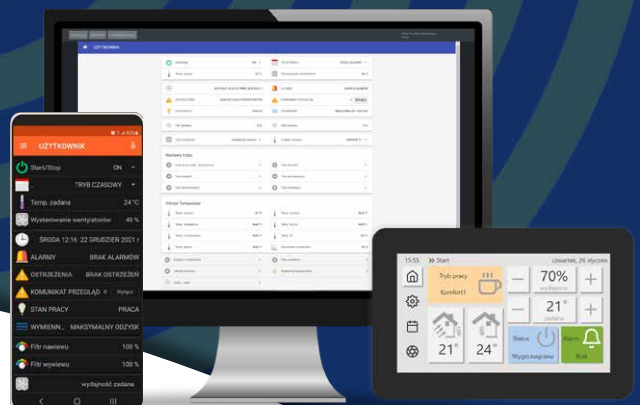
UŻYTKOWNIK

Start/Stop ON
TRYB CZASOWY
Temp. zadana 24°C
Wysterowanie wentylatorów 49 %
ŚRODA 12:16 22 GRUDZIEŃ 2021 r.
ALARMY BRAK ALARMÓW
OSTRZEŻENIA BRAK OSTRZEŻEŃ
KOMUNIKAT PRZEGLĄD Wyłącz
STAN PRACY PRACA
WYMIENN... MAKSYMALNY ODZYSK
Filtr nawiewu 100 %
Filtr wywiewu 100 %
wydajność zadana

15:55 Start czwartek, 26 styczeń
Tryb pracy
Komfort1
70%
wydajność
21°
21°
24°
Status
Wyzięgnięcie
Alarm
Brak